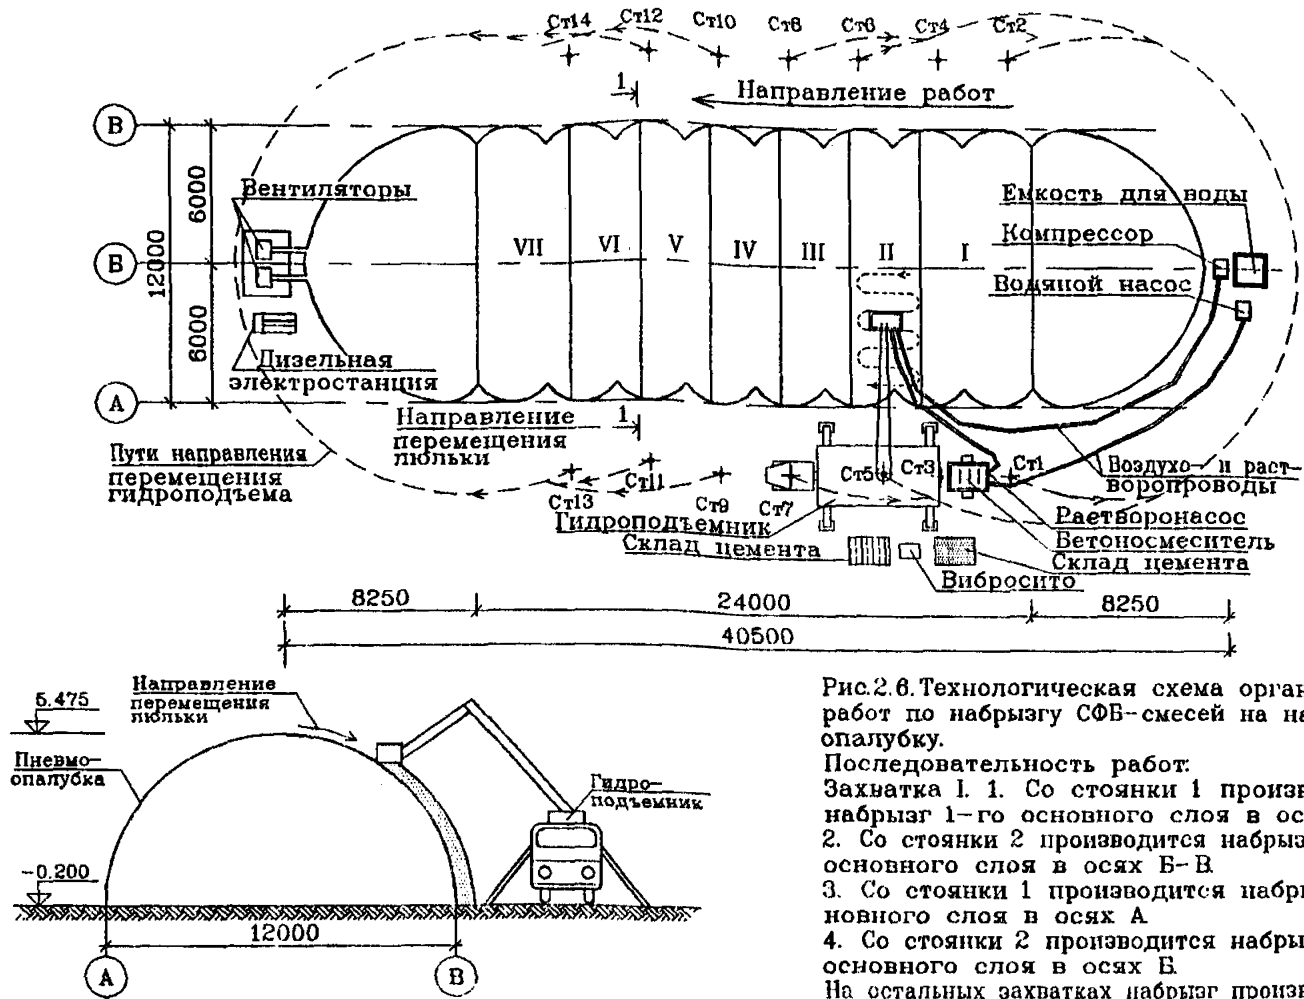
Ст14 Ст12 Ст10 Ст8 Ст6 Ст4 Ст2

1

Направление работ

В

Б

А

6000

12000

6000

Вентиляторы

VII VI V IV III II I

Емкость для воды

Компрессор

Водяной насос

Дизельная электростанция

Направление перемещения люльки

1

Пути направления перемещения гидроподъема

Ст13 Ст11 Ст9 Ст7 Ст5 Ст3 Ст1

Воздухо- и растворопроводы

Гидроподъемник

Растворонасос

Бетоносмеситель

Склад цемента

Склад цемента

Вибросито

8250 24000 8250

40500

Направление перемещения люльки

5.475

Пневмоопалубка

Гидроподъемник

-0.200

12000

А

В

Рис.2.6. Технологическая схема орган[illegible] работ по набрызгу СФБ-смесей на не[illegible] опалубку.

Последовательность работ:

Захватка I. 1. Со стоянки 1 произв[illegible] набрызг 1-го основного слоя в ос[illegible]

2. Со стоянки 2 производится набрыз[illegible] основного слоя в осях Б-В.

3. Со стоянки 1 производится набры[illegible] новного слоя в осях А.

4. Со стоянки 2 производится набры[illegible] основного слоя в осях Б.

На остальных захватках набрызг произв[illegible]